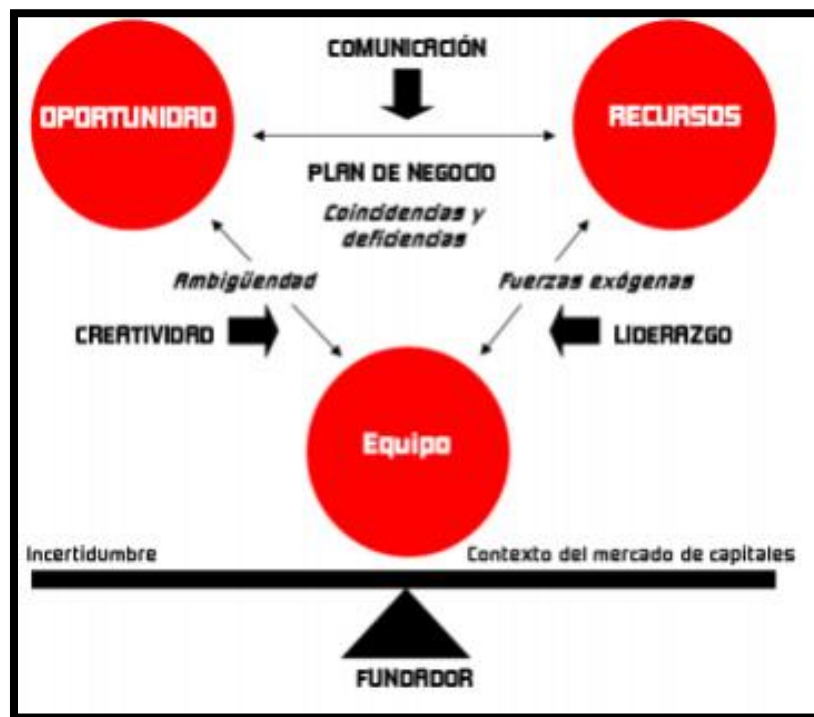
COMUNICACIÓN

OPORTUNIDAD

RECURSOS

PLAN DE NEGOCIO

Coincidencias y deficiencias

Ambigüedad

Fuerzas exógenas

CREATIVIDAD

LIDERAZGO

Equipo

Incertidumbre

Contexto del mercado de capitales

FUNDADOR